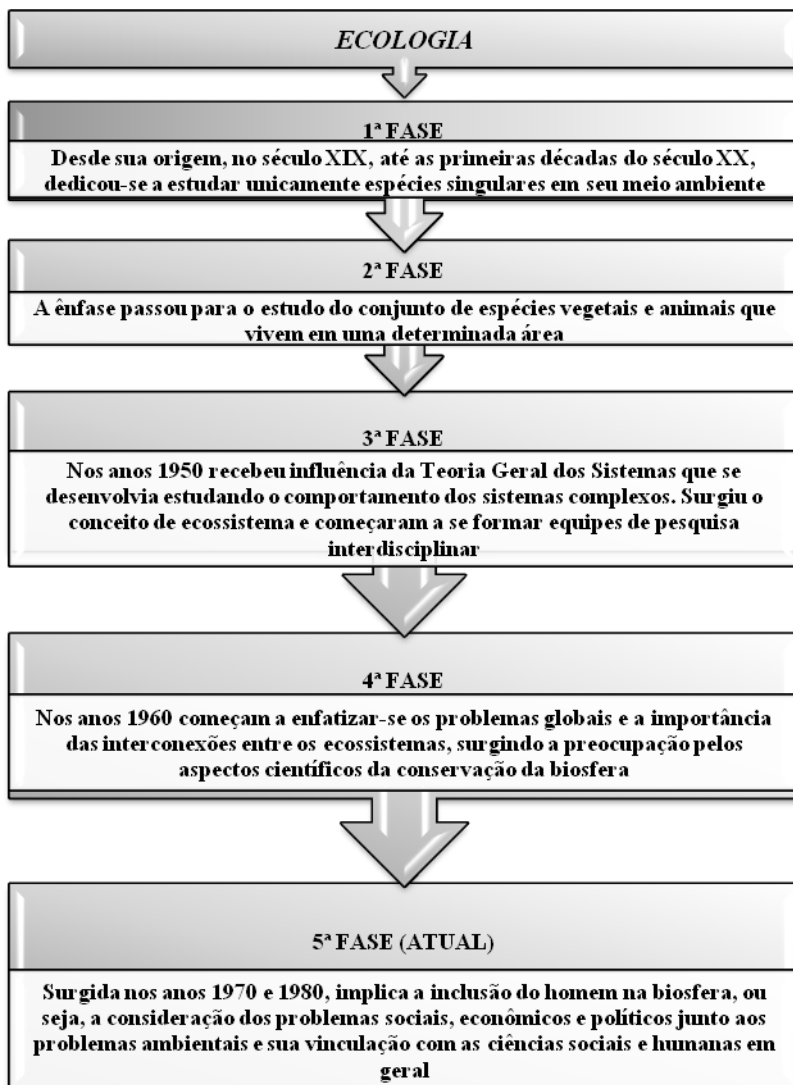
ECOLOGIA

1ª FASE

Desde sua origem, no século XIX, até as primeiras décadas do século XX, dedicou-se a estudar unicamente espécies singulares em seu meio ambiente

2ª FASE

A ênfase passou para o estudo do conjunto de espécies vegetais e animais que vivem em una determinada área

3ª FASE

Nos anos 1950 recebeu influência da Teoria Geral dos Sistemas que se desenvolvia estudando o comportamento dos sistemas complexos. Surgiu o conceito de ecossistema e começaram a se formar equipes de pesquisa interdisciplinar

4ª FASE

Nos anos 1960 começam a enfatizar-se os problemas globais e a importância das interconexões entre os ecossistemas, surgindo a preocupação pelos aspectos científicos da conservação da biosfera

5ª FASE (ATUAL)

Surgida nos anos 1970 e 1980, implica a inclusão do homem na biosfera, ou seja, a consideração dos problemas sociais, econômicos e políticos junto aos problemas ambientais e sua vinculação com as ciências sociais e humanas em geral